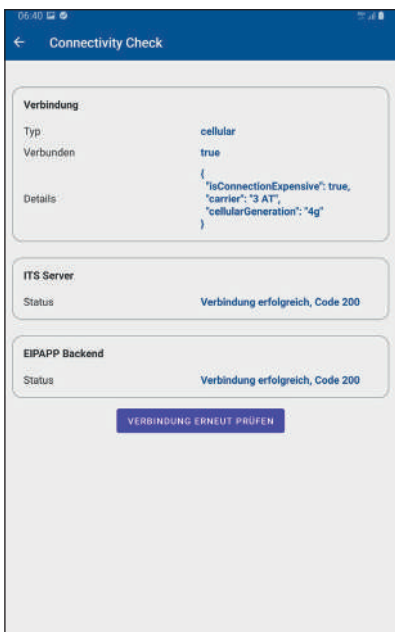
06:40

Connectivity Check

Verbindung

| Typ | cellular |
|---|---|
| Verbunden | true |
| Details | { "isConnectionExpensive": true, "carrier": "3 AT", "cellularGeneration": "4g" } |

ITS Server

Status Verbindung erfolgreich, Code 200

EIPAPP Backend

Status Verbindung erfolgreich, Code 200

VERBINDUNG ERNEUT PRÜFEN